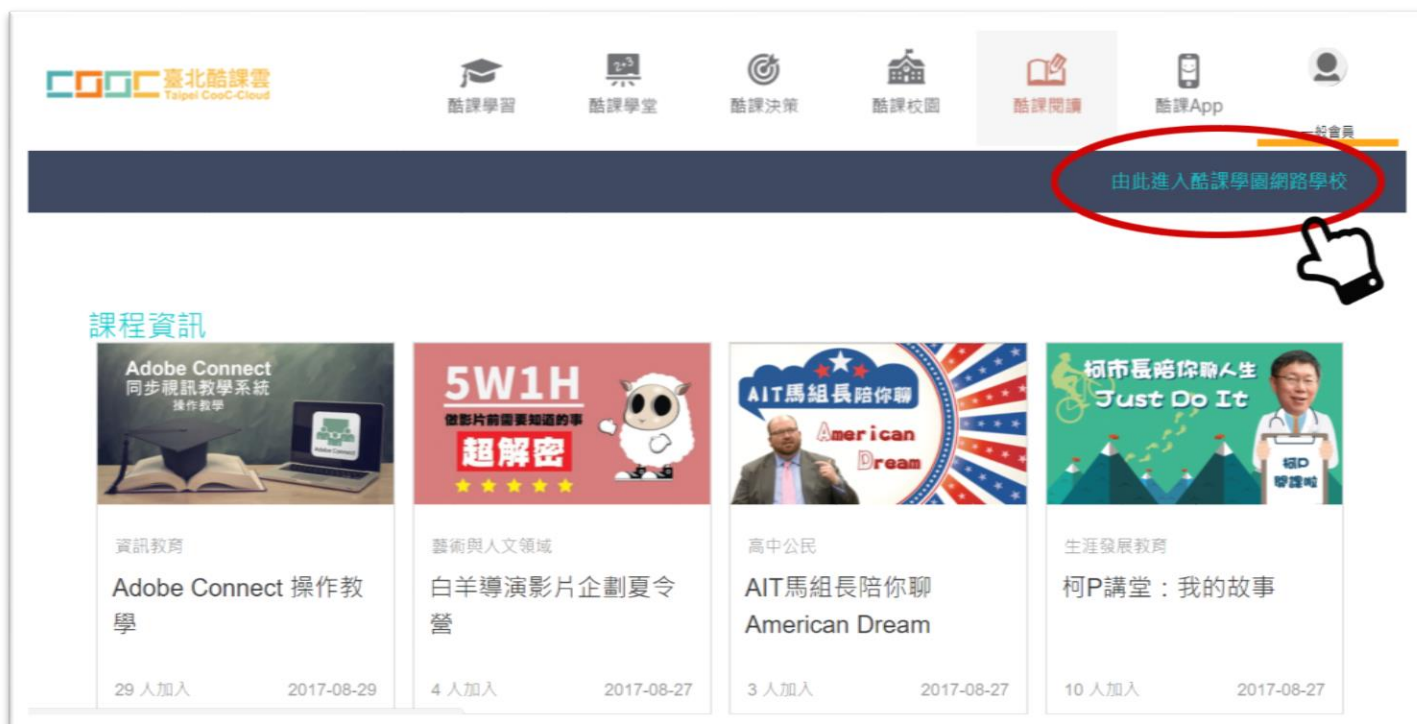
COOC 臺北酷課雲 Taipei CooC-Cloud

酷課學習 酷課學堂 酷課決策 酷課校園 酷課閱讀 酷課App 一般會員

由此進入酷課學園網路學校

課程資訊

Adobe Connect 同步視訊教學系統 操作教學

資訊教育

Adobe Connect 操作教學

29 人加入 2017-08-29

5W1H 做影片前需要知道的事 超解密

藝術與人文領域

白羊導演影片企劃夏令營

4 人加入 2017-08-27

AIT馬組長陪你聊 American Dream

高中公民

AIT馬組長陪你聊 American Dream

3 人加入 2017-08-27

柯市長陪你聊人生 Just Do It 柯P 聊讀啦

生涯發展教育

柯P講堂：我的故事

10 人加入 2017-08-27